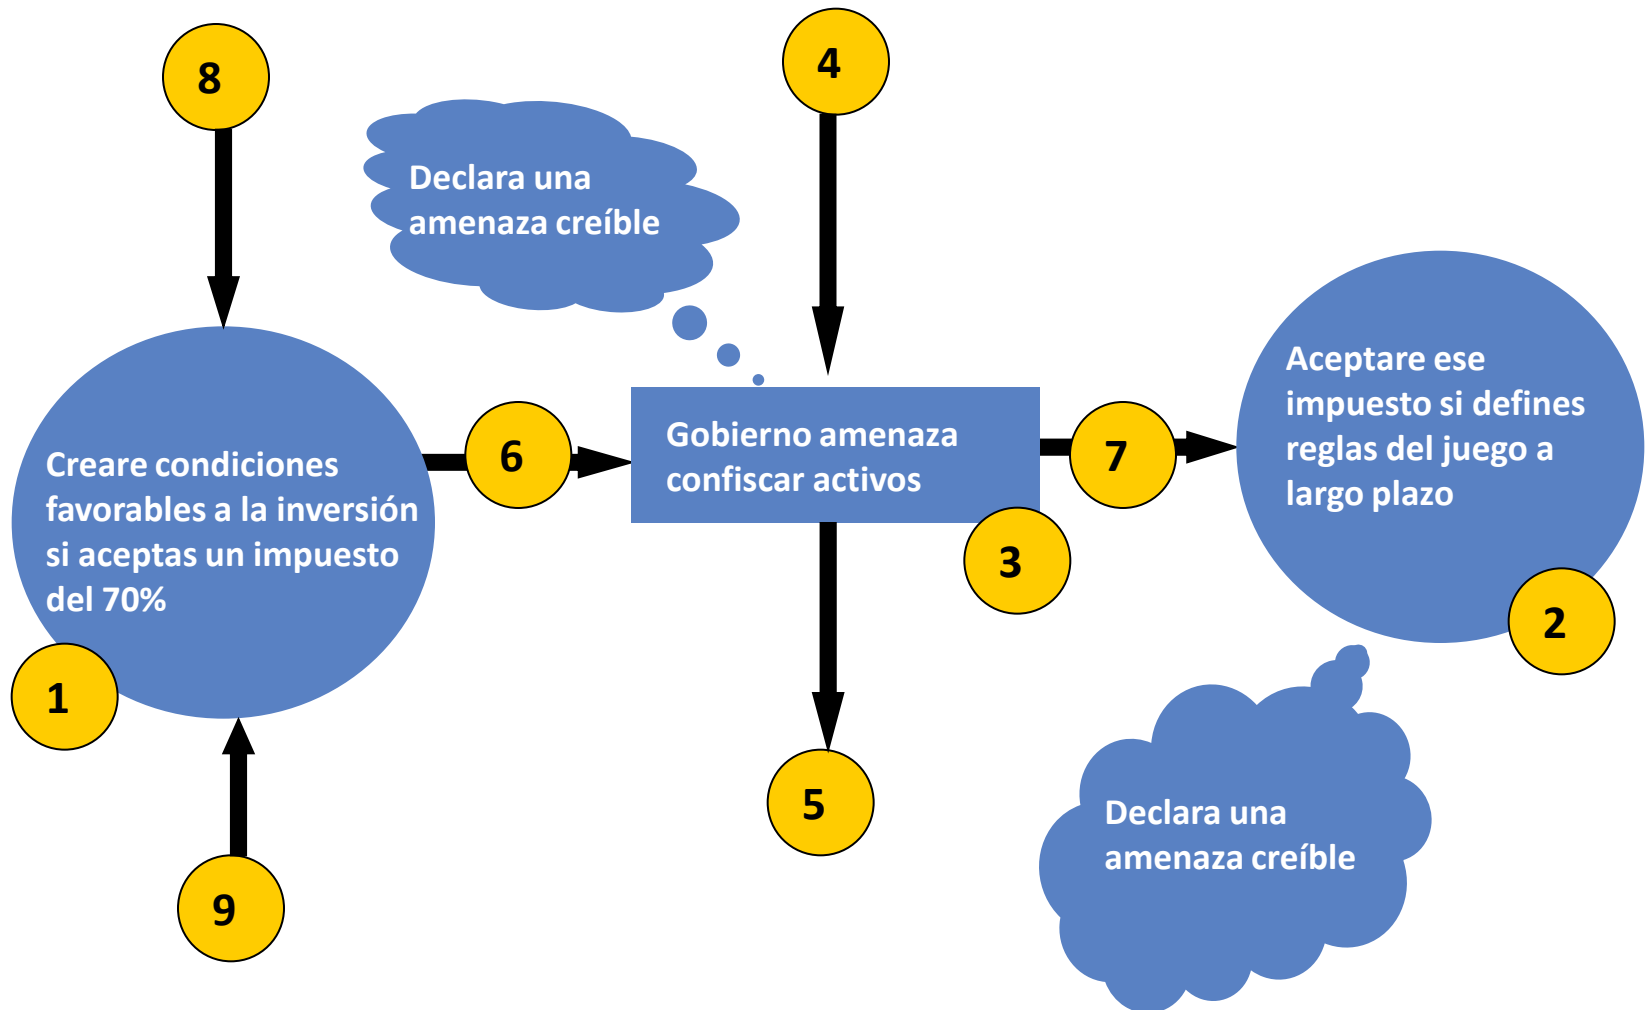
8

4

Declara una amenaza creíble

Creare condiciones favorables a la inversión si aceptas un impuesto del 70%

1

6

Gobierno amenaza confiscar activos

3

7

Aceptare ese impuesto si defines reglas del juego a largo plazo

2

5

9

Declara una amenaza creíble